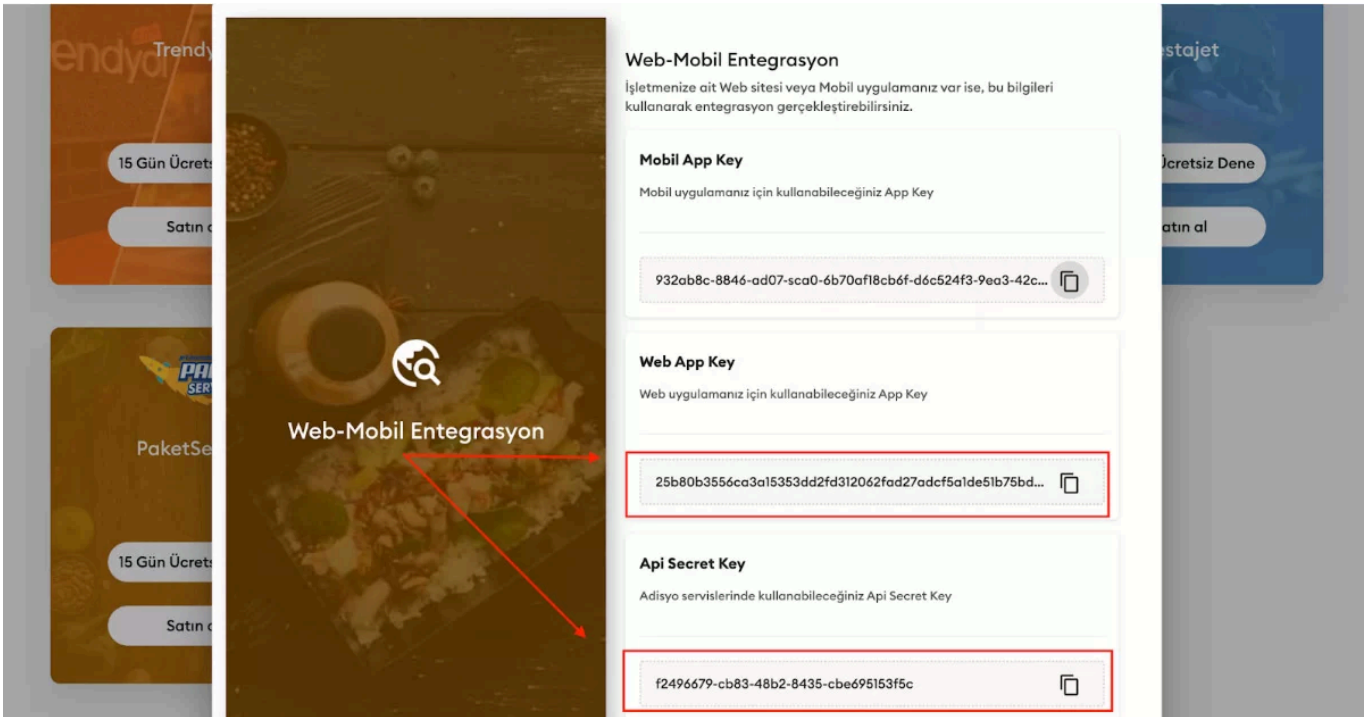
endyol Trendy

15 Gün Ücrets

Satın a

PaketSe

15 Gün Ücrets

Satın a

estajet

Ücretsiz Dene

atın al

Web-Mobil Entegrasyon

Web-Mobil Entegrasyon

İşletmenize ait Web sitesi veya Mobil uygulamanız var ise, bu bilgileri kullanarak entegrasyon gerçekleştirebilirsiniz.

Mobil App Key

Mobil uygulamanız için kullanabileceğiniz App Key

932ab8c-8846-ad07-sca0-6b70af18cb6f-d6c524f3-9ea3-42c...

Web App Key

Web uygulamanız için kullanabileceğiniz App Key

25b80b3556ca3a15353dd2fd312062fad27adcf5a1de51b75bd...

Api Secret Key

Adisyo servislerinde kullanabileceğiniz Api Secret Key

f2496679-cb83-48b2-8435-cbe695153f5c